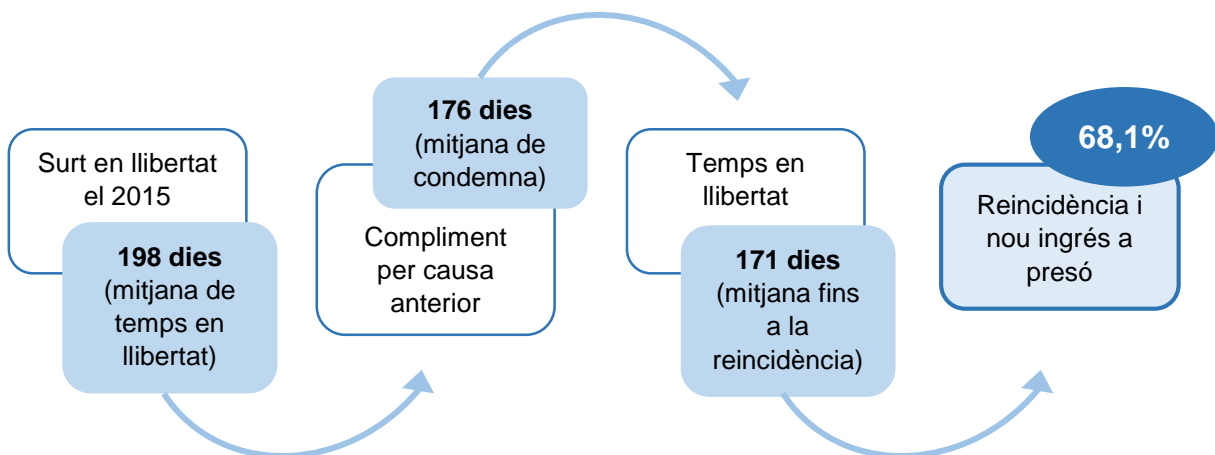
Surt en llibertat el 2015

**198 dies** (mitjana de temps en llibertat)

**176 dies** (mitjana de condemna)

Compliment per causa anterior

Temps en llibertat

**171 dies** (mitjana fins a la reincidència)

**68,1%**

Reincidència i nou ingrés a presó